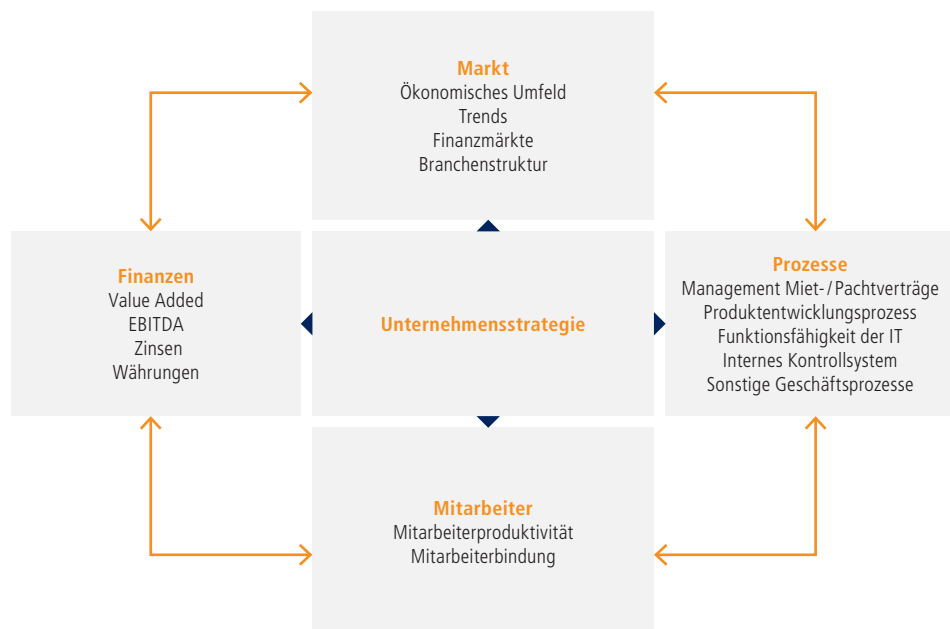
Markt
Ökonomisches Umfeld
Trends
Finanzmärkte
Branchenstruktur

Finanzen
Value Added
EBITDA
Zinsen
Währungen

Unternehmensstrategie

Prozesse
Management Miet-/Pachtverträge
Produktentwicklungsprozess
Funktionsfähigkeit der IT
Internes Kontrollsystem
Sonstige Geschäftsprozesse

Mitarbeiter
Mitarbeiterproduktivität
Mitarbeiterbindung